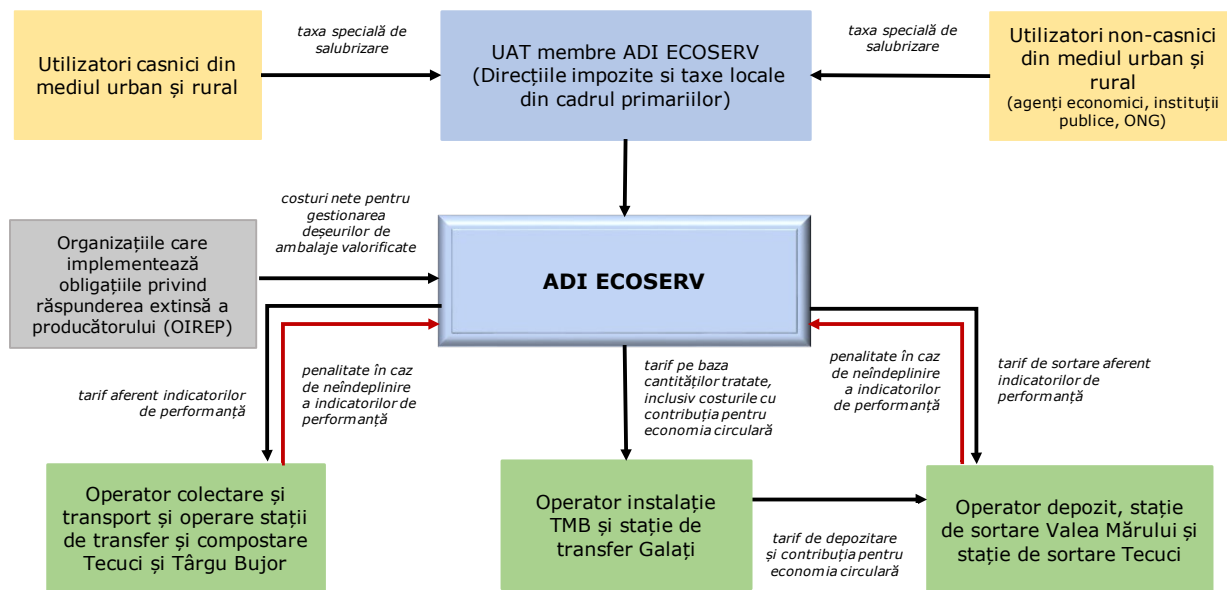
Utilizatori casnici din mediul urban și rural

taxa specială de salubrizare

UAT membre ADI ECOSERV (Direcțiile impozite si taxe locale din cadrul primariilor)

taxa specială de salubrizare

Utilizatori non-casnici din mediul urban și rural (agenți economici, instituții publice, ONG)

Organizațiile care implementează obligațiile privind răspunderea extinsă a producătorului (OIREP)

costuri nete pentru gestionarea deșeurilor de ambalaje valorificate

ADI ECOSERV

tarif aferent indicatorilor de performanță

penalitate în caz de neîndeplinire a indicatorilor de performanță

tarif pe baza cantităților tratate, inclusiv costurile cu contribuția pentru economia circulară

penalitate în caz de neîndeplinire a indicatorilor de performanță

tarif de sortare aferent indicatorilor de performanță

Operator colectare și transport și operare stații de transfer și compostare Tecuci și Târgu Bujor

Operator instalație TMB și stație de transfer Galați

tarif de depozitare și contribuția pentru economia circulară

Operator depozit, stație de sortare Valea Mărului și stație de sortare Tecuci